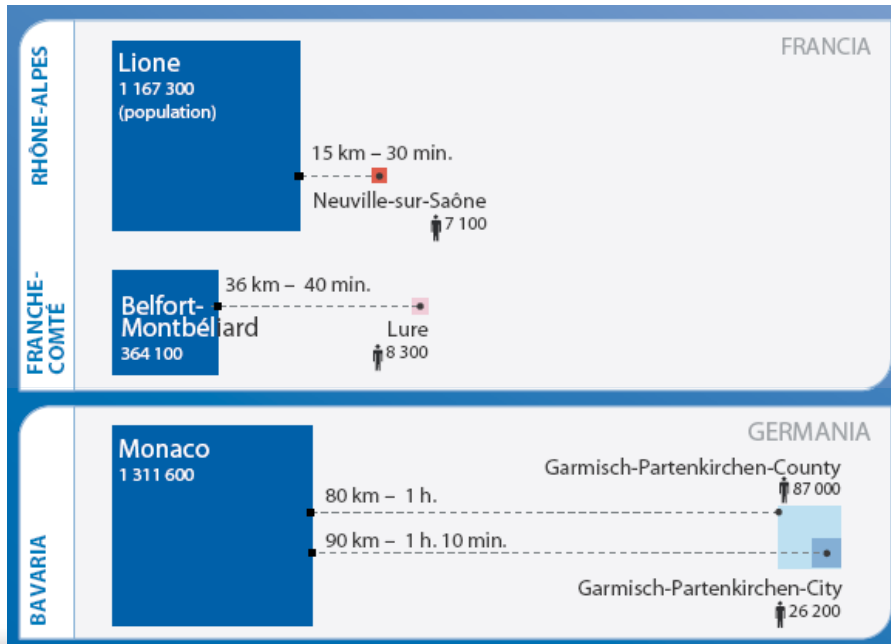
RHÔNE-ALPES

FRANCIA

Lione
1 167 300
(population)

15 km – 30 min.

Neuville-sur-Saône
7 100

FRANCHE-COMTÉ

36 km – 40 min.

Belfort-Montbéliard
364 100

Lure
8 300

BAVARIA

GERMANIA

Monaco
1 311 600

Garmisch-Partenkirchen-County
87 000

80 km – 1 h.

90 km – 1 h. 10 min.

Garmisch-Partenkirchen-City
26 200